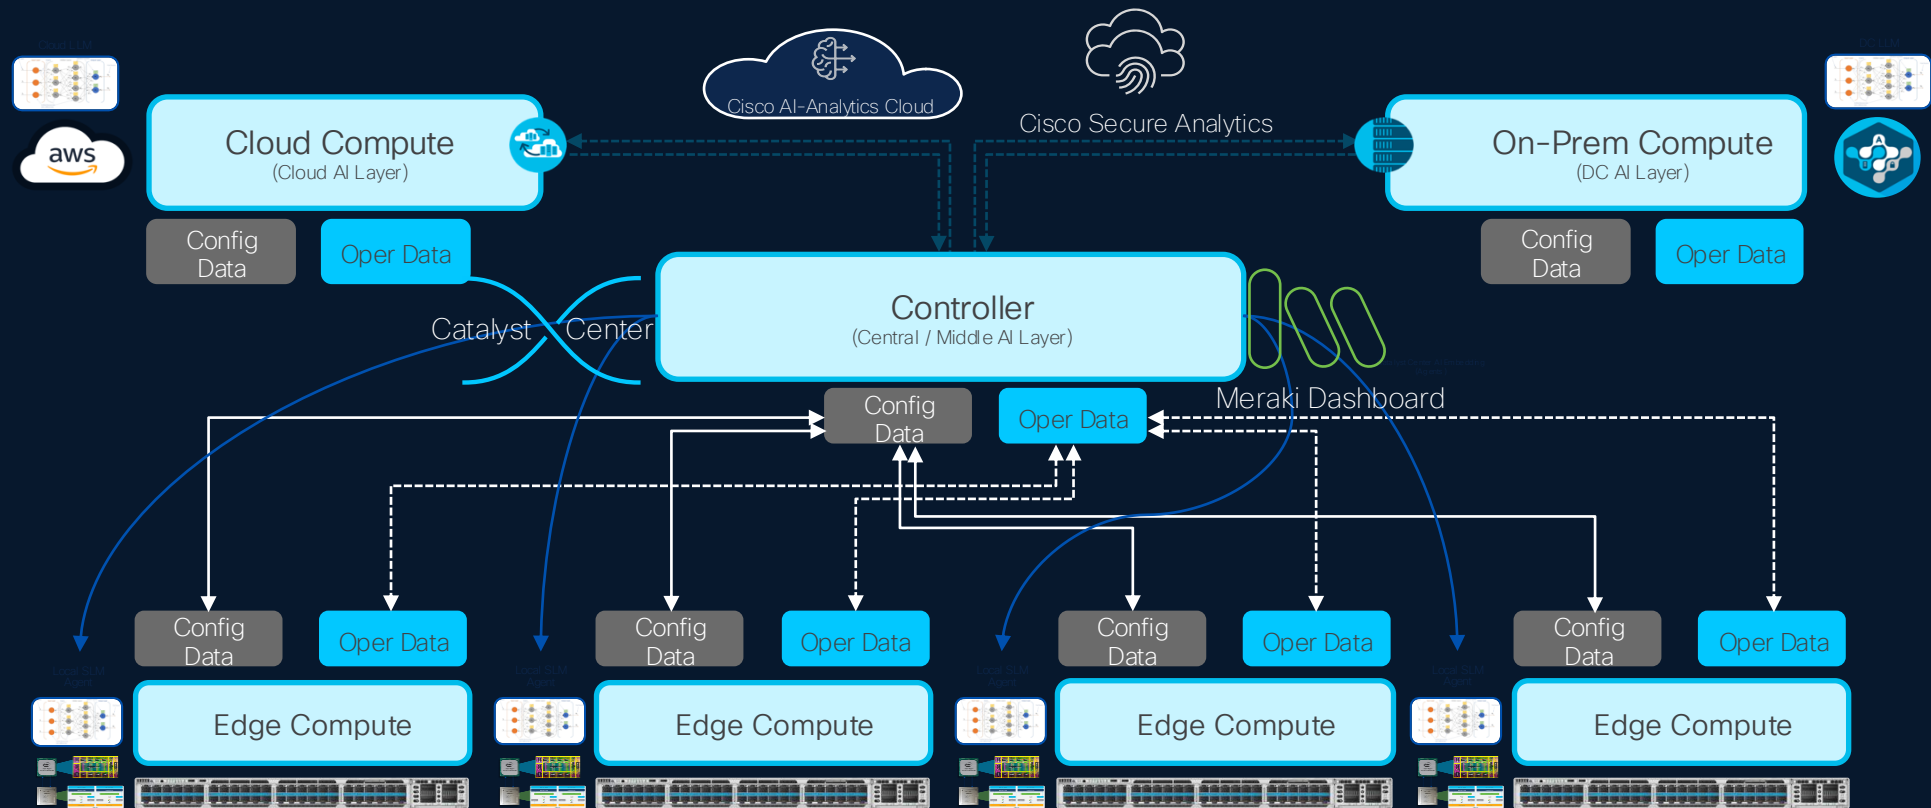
aws

Cloud Compute
(Cloud AI Layer)

Config Data

Oper Data

Cisco AI-Analytics Cloud

Cisco Secure Analytics

On-Prem Compute
(DC AI Layer)

Config Data

Oper Data

Catalyst Center

Controller
(Central / Middle AI Layer)

Config Data

Oper Data

Meraki Dashboard

Config Data

Oper Data

Config Data

Oper Data

Config Data

Oper Data

Config Data

Oper Data

Edge Compute

Edge Compute

Edge Compute

Edge Compute